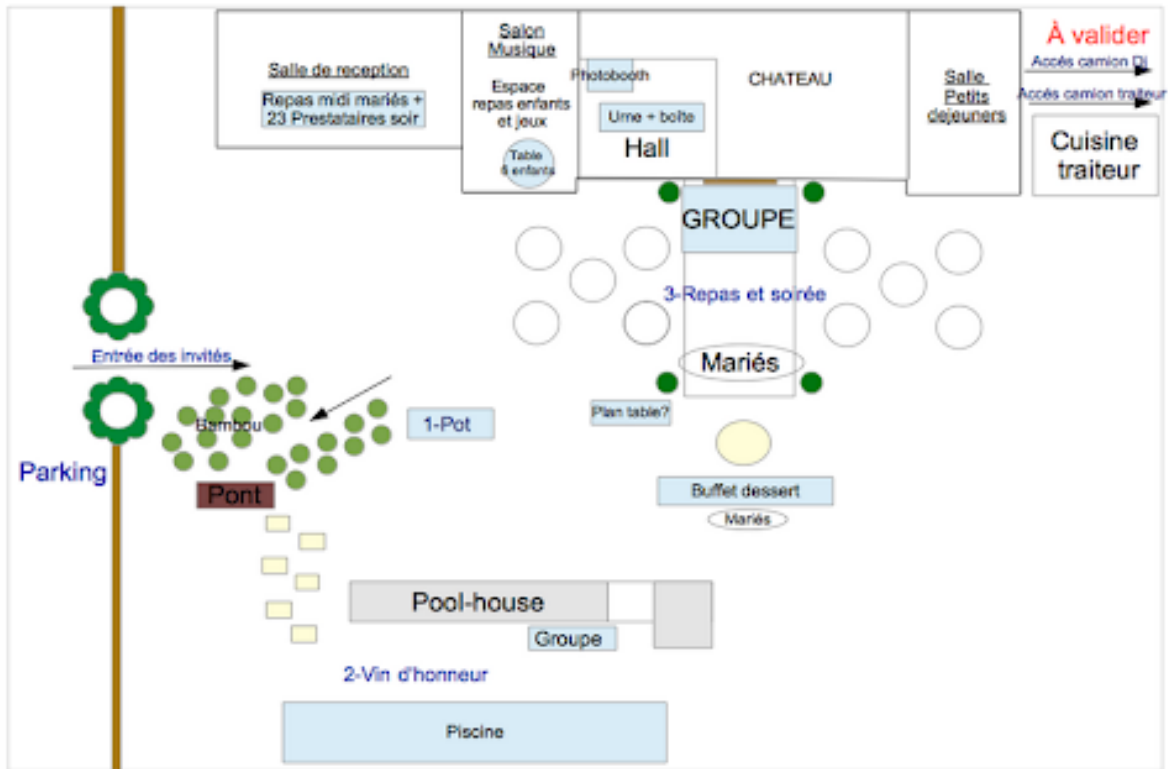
Salle de reception

Repas midi mariés + 23 Prestataires soir

Salon Musique

Espace repas enfants et jeux

Table 6 enfants

Photobooth

Urne + boîte

Hall

CHATEAU

Salle Petits dejeuners

À valider

Accès camion Dj

Accès camion traiteur

Cuisine traiteur

GROUPE

3-Repas et soirée

Mariés

Entrée des invités

Bambou

1-Pot

Plan table?

Parking

Pont

Buffet dessert

Mariés

Pool-house

Groupe

2-Vin d'honneur

Piscine